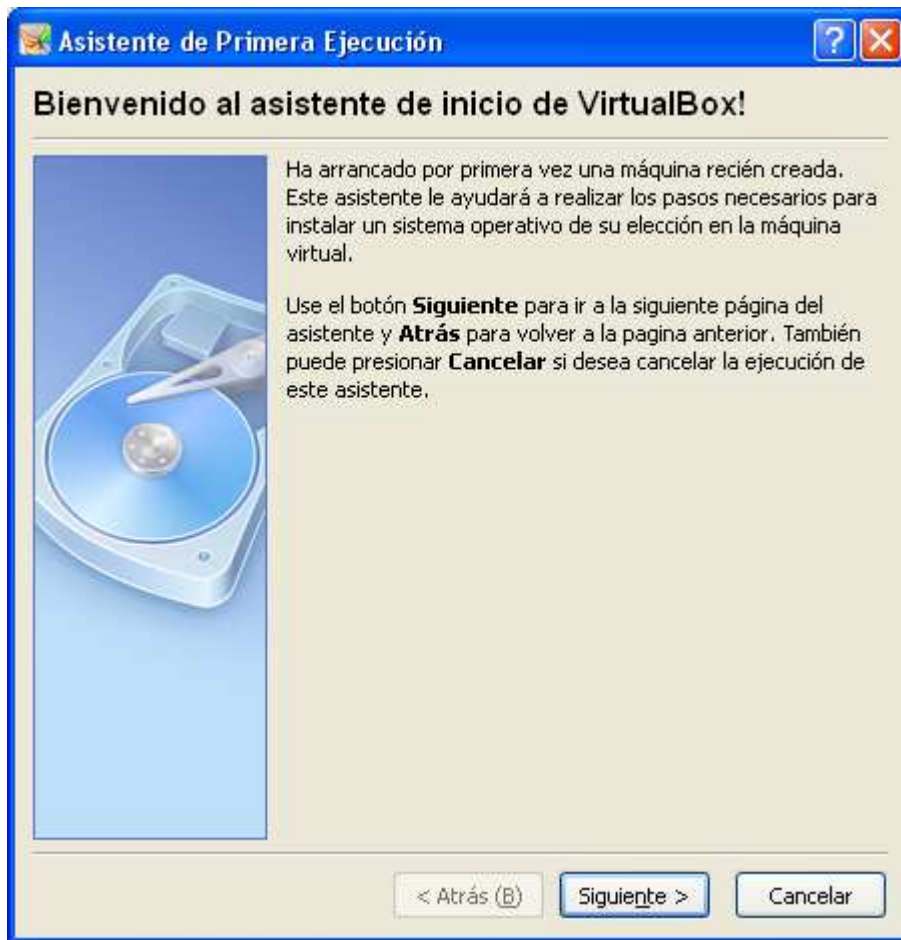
Asistente de Primera Ejecución

Bienvenido al asistente de inicio de VirtualBox!

Ha arrancado por primera vez una máquina recién creada. Este asistente le ayudará a realizar los pasos necesarios para instalar un sistema operativo de su elección en la máquina virtual.

Use el botón **Siguiente** para ir a la siguiente página del asistente y **Atrás** para volver a la pagina anterior. También puede presionar **Cancelar** si desea cancelar la ejecución de este asistente.

< Atrás (B)    Siguiente >    Cancelar